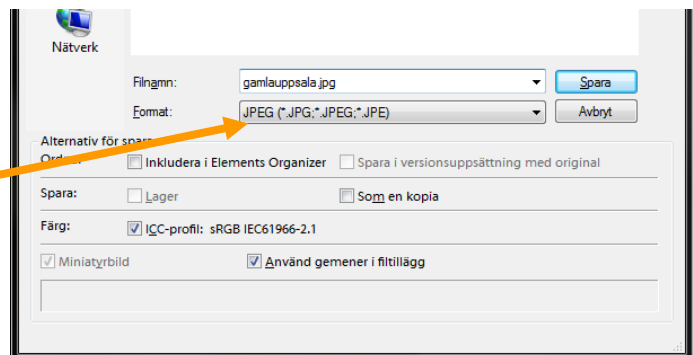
Nätverk

Filnamn: gamlauppsala.jpg

Format: JPEG (*.JPG;*.JPEG;*.JPE)

Spara

Avbryt

Alternativ för spara

Ord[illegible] Inkludera i Elements Organizer

Spara i versionsuppsättning med original

Spara: Lager

Som en kopia

Färg: ICC-profil: sRGB IEC61966-2.1

Miniatyrbild

Använd gemener i filtillägg